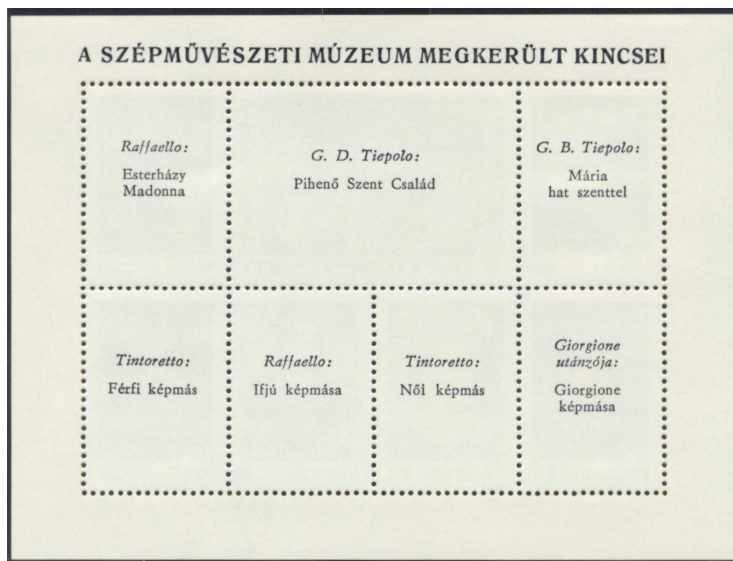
A SZÉPMŰVÉSZETI MÚZEUM MEGKERÜLT KINCSEI

Raffaello:
Esterházy Madonna

G. D. Tiepolo:
Pihenő Szent Család

G. B. Tiepolo:
Mária hat szenttel

Tintoretto:
Férfi képmás

Raffaello:
Ifjú képmása

Tintoretto:
Női képmás

Giorgione utánzója:
Giorgione képmása